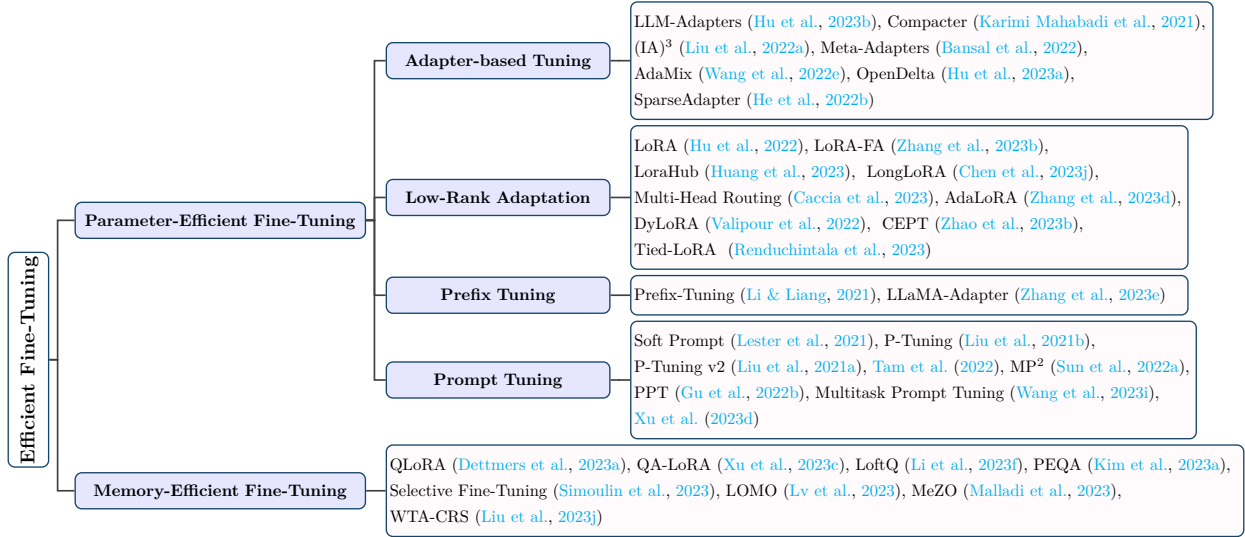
Efficient Fine-Tuning

Parameter-Efficient Fine-Tuning

Adapter-based Tuning

LLM-Adapters (Hu et al., 2023b), Compacter (Karimi Mahabadi et al., 2021), (IA)$^3$ (Liu et al., 2022a), Meta-Adapters (Bansal et al., 2022), AdaMix (Wang et al., 2022e), OpenDelta (Hu et al., 2023a), SparseAdapter (He et al., 2022b)

Low-Rank Adaptation

LoRA (Hu et al., 2022), LoRA-FA (Zhang et al., 2023b), LoraHub (Huang et al., 2023), LongLoRA (Chen et al., 2023j), Multi-Head Routing (Caccia et al., 2023), AdaLoRA (Zhang et al., 2023d), DyLoRA (Valipour et al., 2022), CEPT (Zhao et al., 2023b), Tied-LoRA (Renduchintala et al., 2023)

Prefix Tuning

Prefix-Tuning (Li & Liang, 2021), LLaMA-Adapter (Zhang et al., 2023e)

Prompt Tuning

Soft Prompt (Lester et al., 2021), P-Tuning (Liu et al., 2021b), P-Tuning v2 (Liu et al., 2021a), Tam et al. (2022), MP$^2$ (Sun et al., 2022a), PPT (Gu et al., 2022b), Multitask Prompt Tuning (Wang et al., 2023i), Xu et al. (2023d)

Memory-Efficient Fine-Tuning

QLoRA (Dettmers et al., 2023a), QA-LoRA (Xu et al., 2023c), LoftQ (Li et al., 2023f), PEQA (Kim et al., 2023a), Selective Fine-Tuning (Simoulin et al., 2023), LOMO (Lv et al., 2023), MeZO (Malladi et al., 2023), WTA-CRS (Liu et al., 2023j)